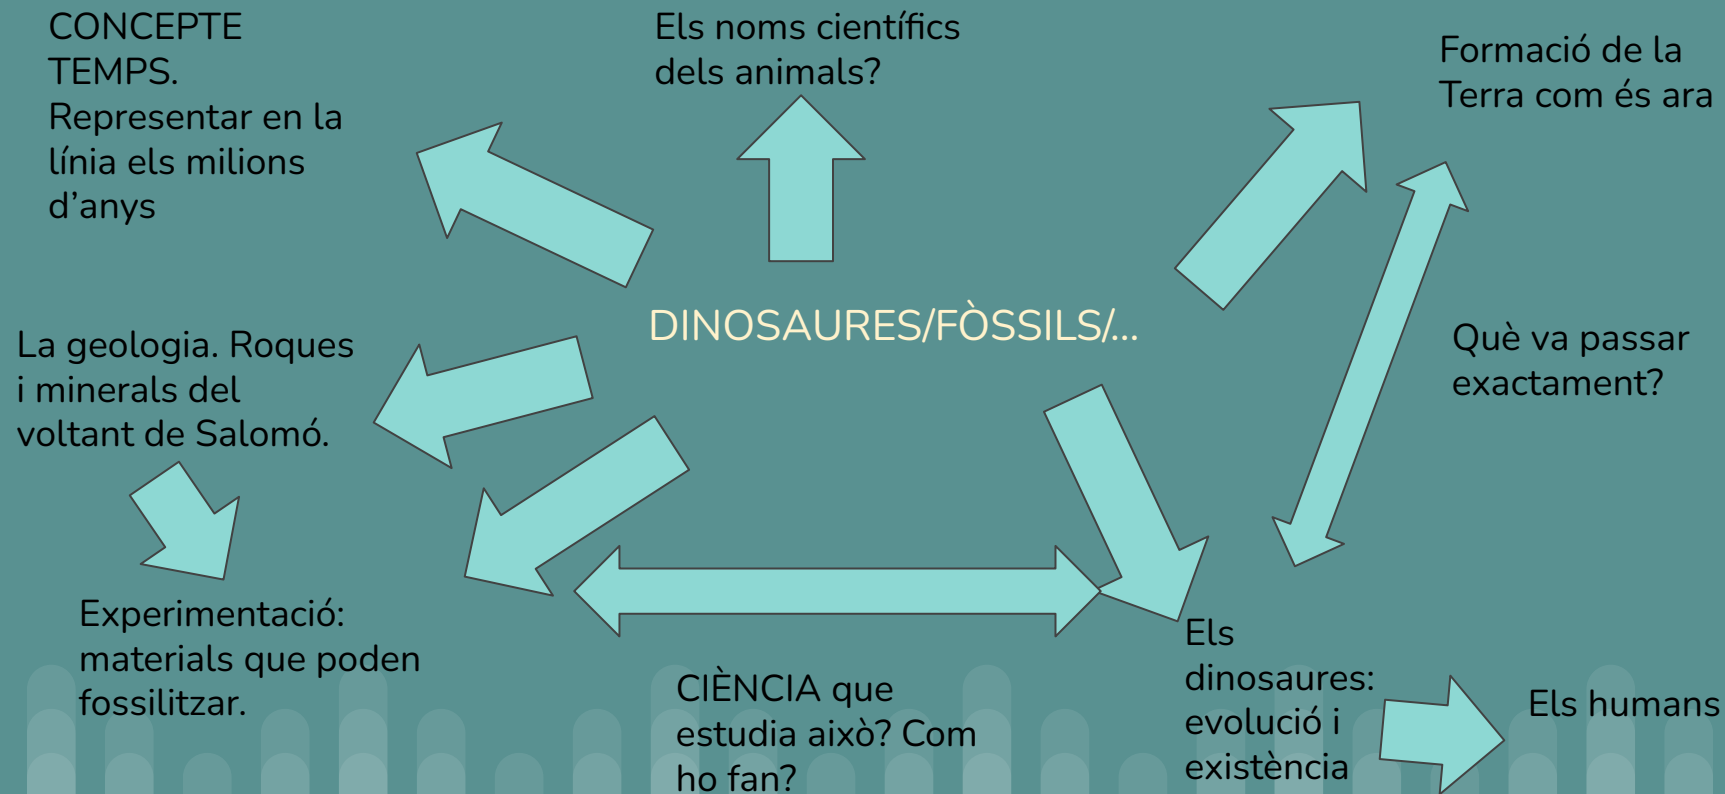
CONCEPTE TEMPS. Representar en la línia els milions d'anys

Els noms científics dels animals?

Formació de la Terra com és ara

DINOSAURES/FÒSSILS/...

La geologia. Roques i minerals del voltant de Salomó.

Què va passar exactament?

Experimentació: materials que poden fossilitzar.

CIÈNCIA que estudia això? Com ho fan?

Els dinosaures: evolució i existència

Els humans